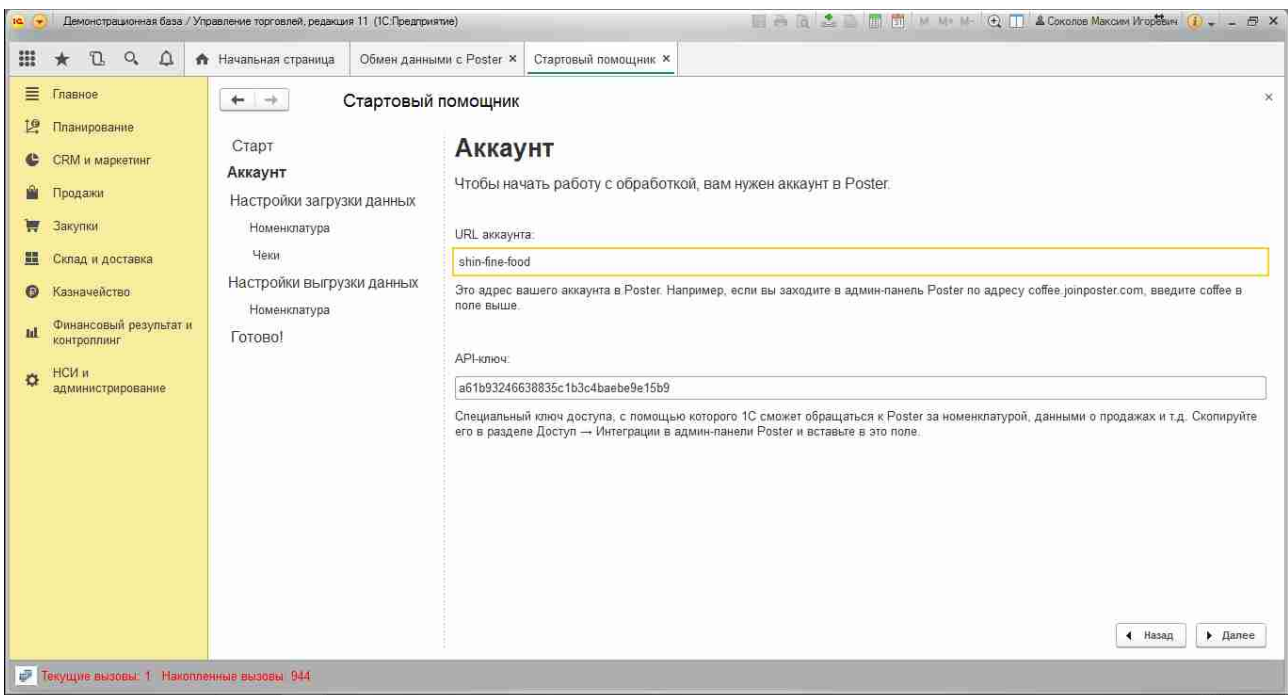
Демонстрационная база / Управление торговлей, редакция 11 (1С:Предприятие)

M M+ M-

Соколов Максим Игоревич

Начальная страница

Обмен данными с Poster ×

Стартовый помощник ×

Главное
Планирование
CRM и маркетинг
Продажи
Закупки
Склад и доставка
Казначейство
Финансовый результат и контроллинг
НСИ и администрирование

Стартовый помощник

Старт
Аккаунт
Настройки загрузки данных
Номенклатура
Чеки
Настройки выгрузки данных
Номенклатура
Готово!

Аккаунт

Чтобы начать работу с обработкой, вам нужен аккаунт в Poster.

URL аккаунта:

shin-fine-food

Это адрес вашего аккаунта в Poster. Например, если вы заходите в админ-панель Poster по адресу coffee.joinposter.com, введите coffee в поле выше.

API-ключ:

a61b93246638835c1b3c4baebe9e15b9

Специальный ключ доступа, с помощью которого 1С сможет обращаться к Poster за номенклатурой, данными о продажах и т.д. Скопируйте его в разделе Доступ → Интеграции в админ-панели Poster и вставьте в это поле.

◂ Назад

▸ Далее

Текущие вызовы: 1 Накопленные вызовы: 944